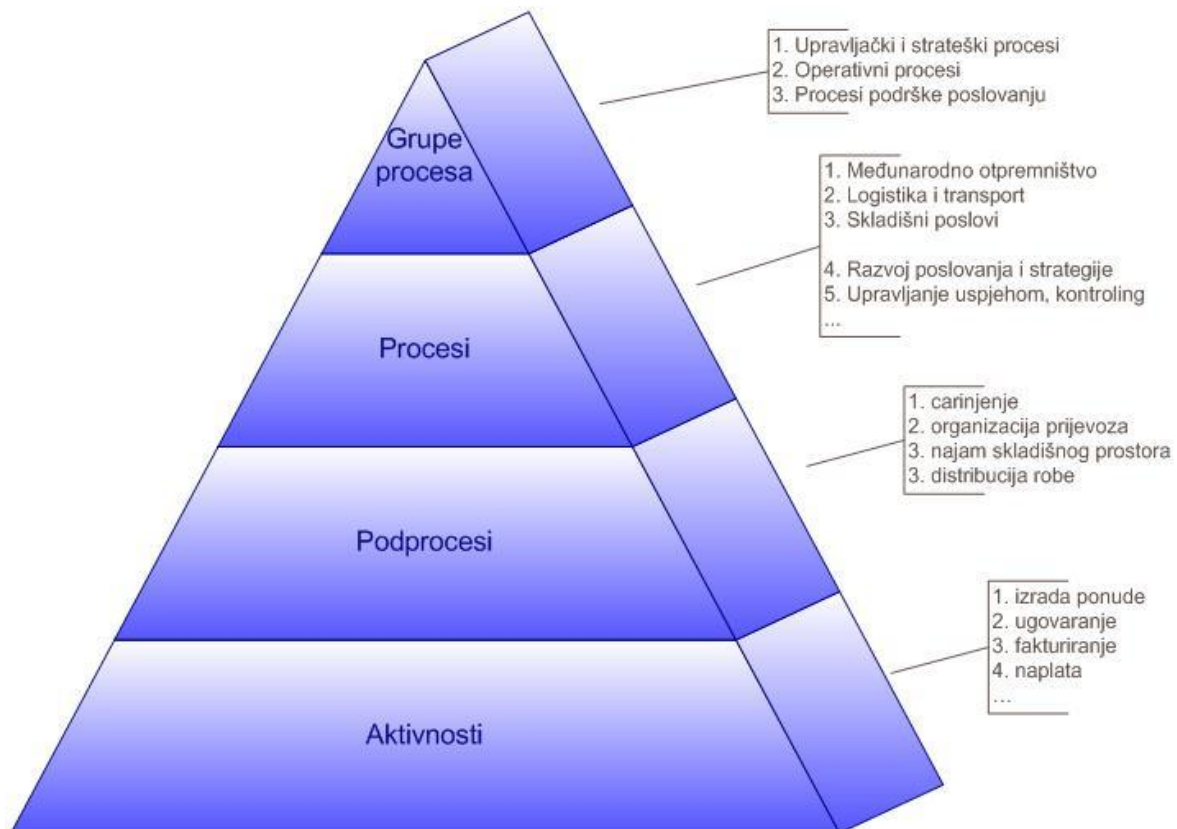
Grupe procesa

1. Upravljački i strateški procesi
2. Operativni procesi
3. Procesi podrške poslovanju

Procesi

1. Međunarodno otpremništvo
2. Logistika i transport
3. Skladišni poslovi

4. Razvoj poslovanja i strategije
5. Upravljanje uspjehom, kontroling
...

Podprocesi

1. carinjenje
2. organizacija prijevoza
3. najam skladišnog prostora
3. distribucija robe

Aktivnosti

1. izrada ponude
2. ugovaranje
3. fakturiranje
4. naplata
...